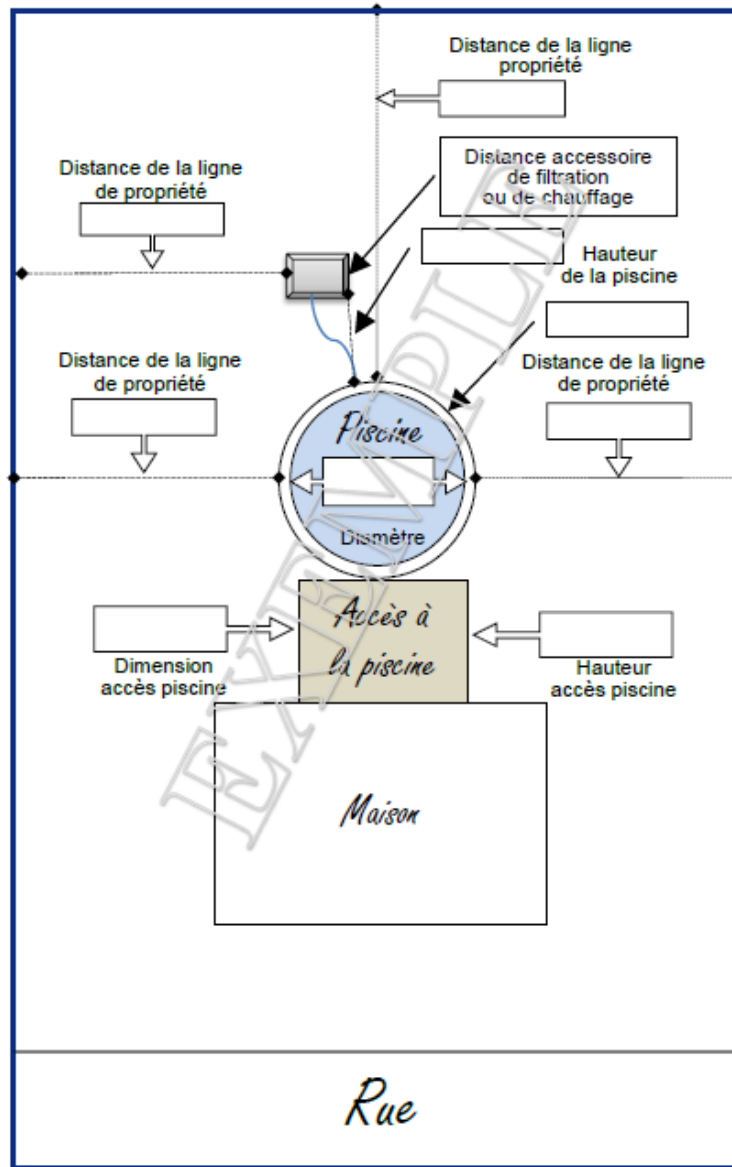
Distance de la ligne propriété

Distance accessoire de filtration ou de chauffage

Distance de la ligne de propriété

Hauteur de la piscine

Distance de la ligne de propriété

Distance de la ligne de propriété

Piscine

Diamètre

Accès à la piscine

Dimension accès piscine

Hauteur accès piscine

Maison

Rue

EXEMPLE